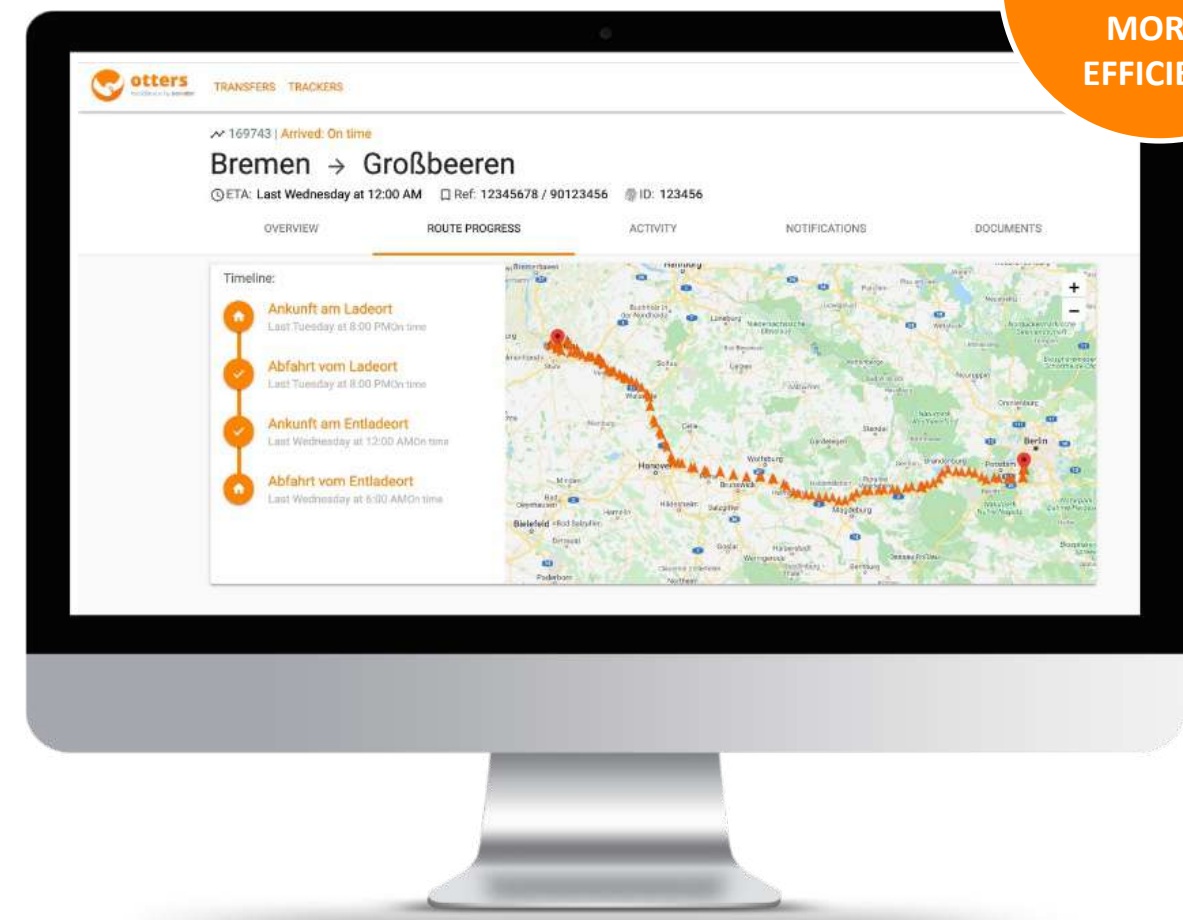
MOR
EFFICIE

otters

TRANSFERS TRACKERS

169743 | Arrived: On time

Bremen → Großbeeren

ETA: Last Wednesday at 12:00 AM Ref: 12345678 / 90123456 ID: 123456

OVERVIEW ROUTE PROGRESS ACTIVITY NOTIFICATIONS DOCUMENTS

Timeline:

Ankunft am Ladeort
Last Tuesday at 8:00 PMOn time

Abfahrt vom Ladeort
Last Tuesday at 8:00 PMOn time

Ankunft am Entladeort
Last Wednesday at 12:00 AMOn time

Abfahrt vom Entladeort
Last Wednesday at 6:00 AMOn time

Hamburg
Lüneburg
Celle
Hanover
Wolfsburg
Brunswick
Magdeburg
Bielefeld
Paderborn
Potsdam
Berlin
Minden
Stendal
Brandenburg
Goslar
Salzgitter
Hildesheim

+
−